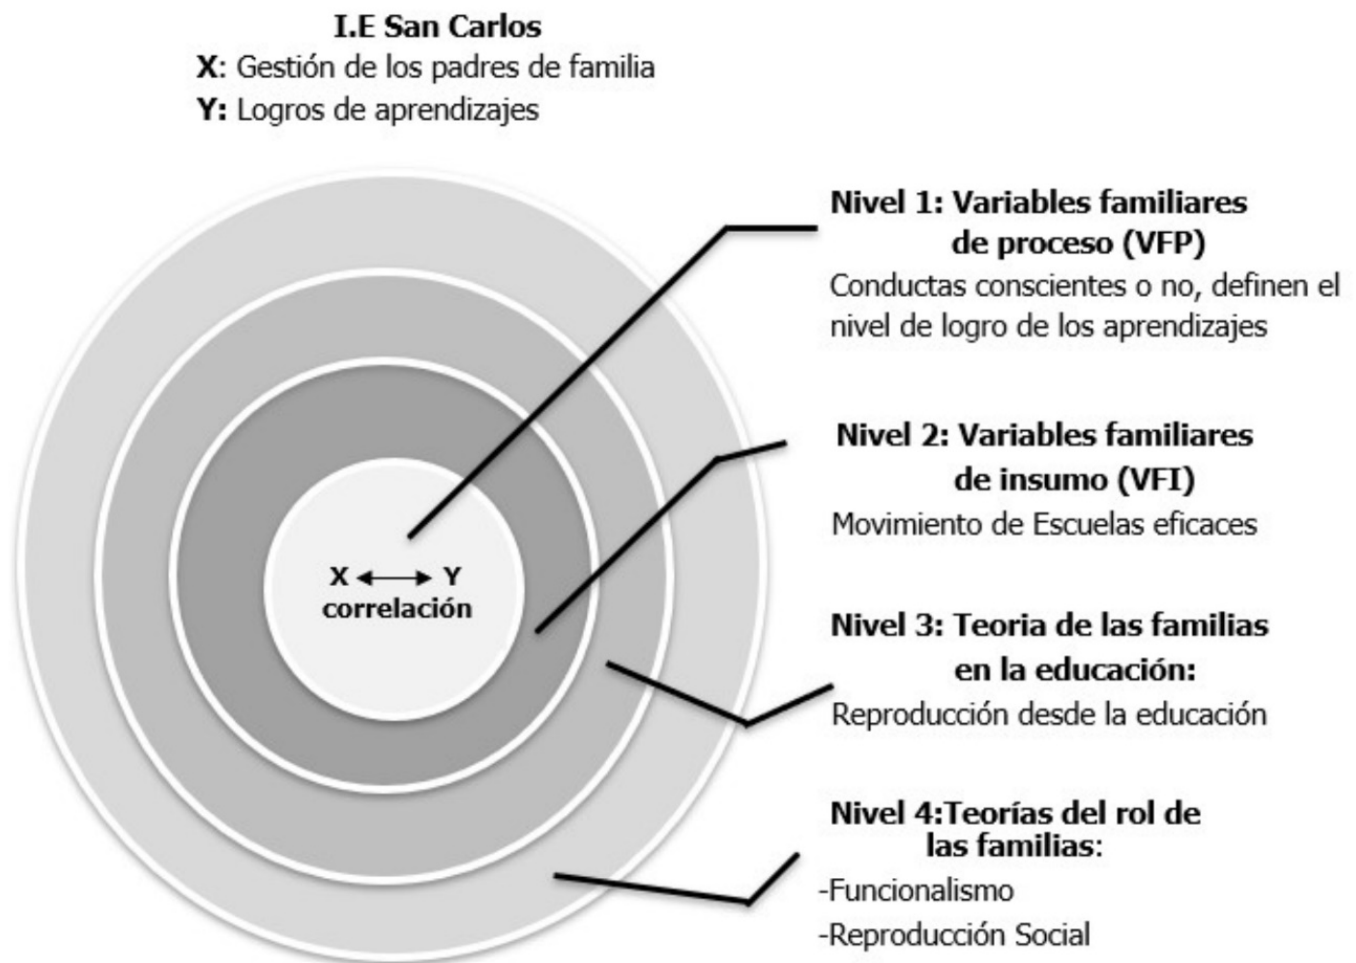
I.E San Carlos
X: Gestión de los padres de familia
Y: Logros de aprendizajes

X ⟷ Y
correlación

Nivel 1: Variables familiares de proceso (VFP)
Conductas conscientes o no, definen el nivel de logro de los aprendizajes

Nivel 2: Variables familiares de insumo (VFI)
Movimiento de Escuelas eficaces

Nivel 3: Teoria de las familias en la educación:
Reproducción desde la educación

Nivel 4:Teorías del rol de las familias:
-Funcionalismo
-Reproducción Social